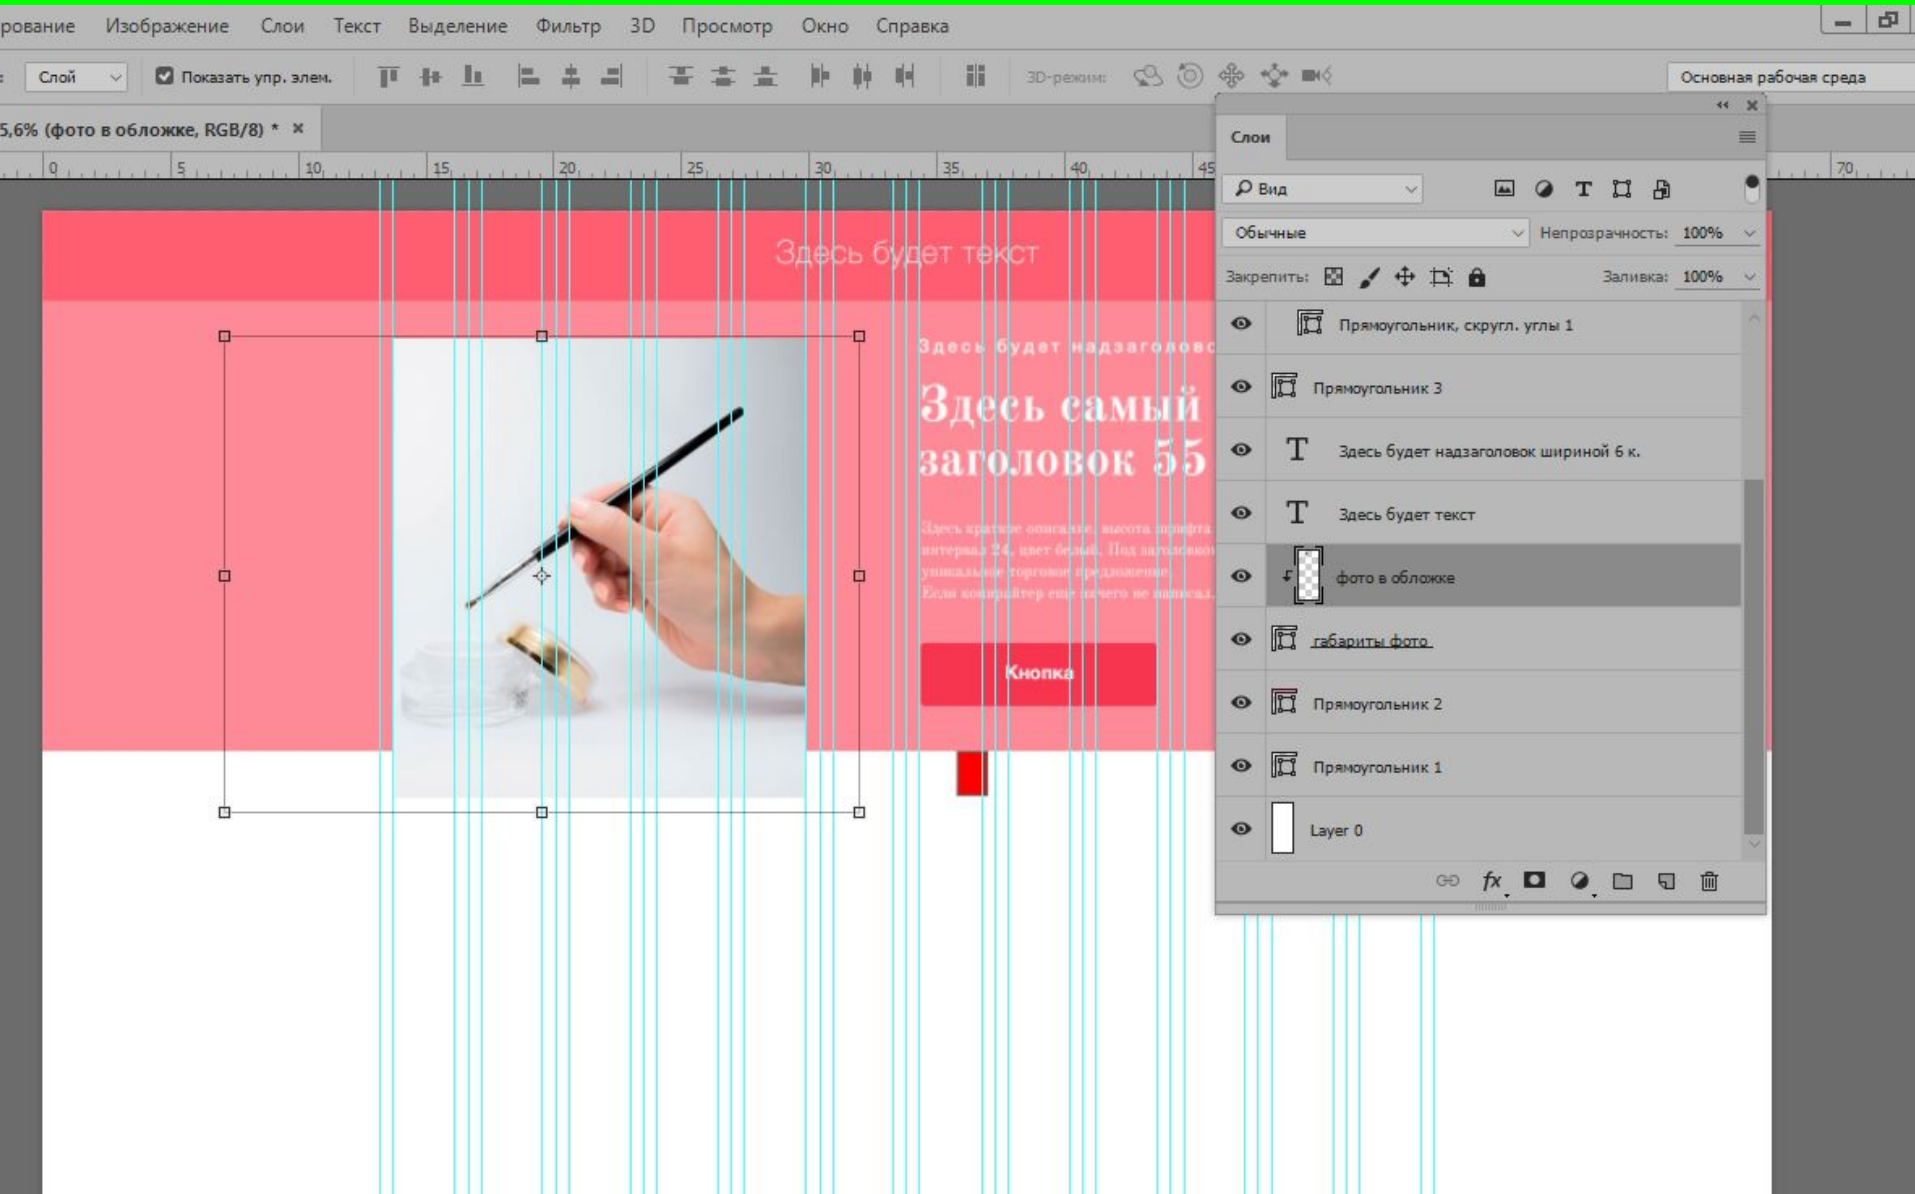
рование Изображение Слои Текст Выделение Фильтр 3D Просмотр Окно Справка

Слой Показать упр. элем. 3D-режим: Основная рабочая среда

5,6% (фото в обложке, RGB/8) * ×

0 5 10 15 20 25 30 35 40 45 70

Здесь будет текст

Здесь будет надзаголовок

Здесь самый заголовок 55

Здесь краткое описание, высота шрифта интервал 24, цвет белый. Под заголовком уникальное торговое предложение. Если копирайтер еще ничего не написал.

Кнопка

Слои

Вид

Обычные Непрозрачность: 100%

Закрепить: Заливка: 100%

Прямоугольник, скругл. углы 1

Прямоугольник 3

Здесь будет надзаголовок шириной 6 к.

Здесь будет текст

фото в обложке

габариты фото

Прямоугольник 2

Прямоугольник 1

Layer 0